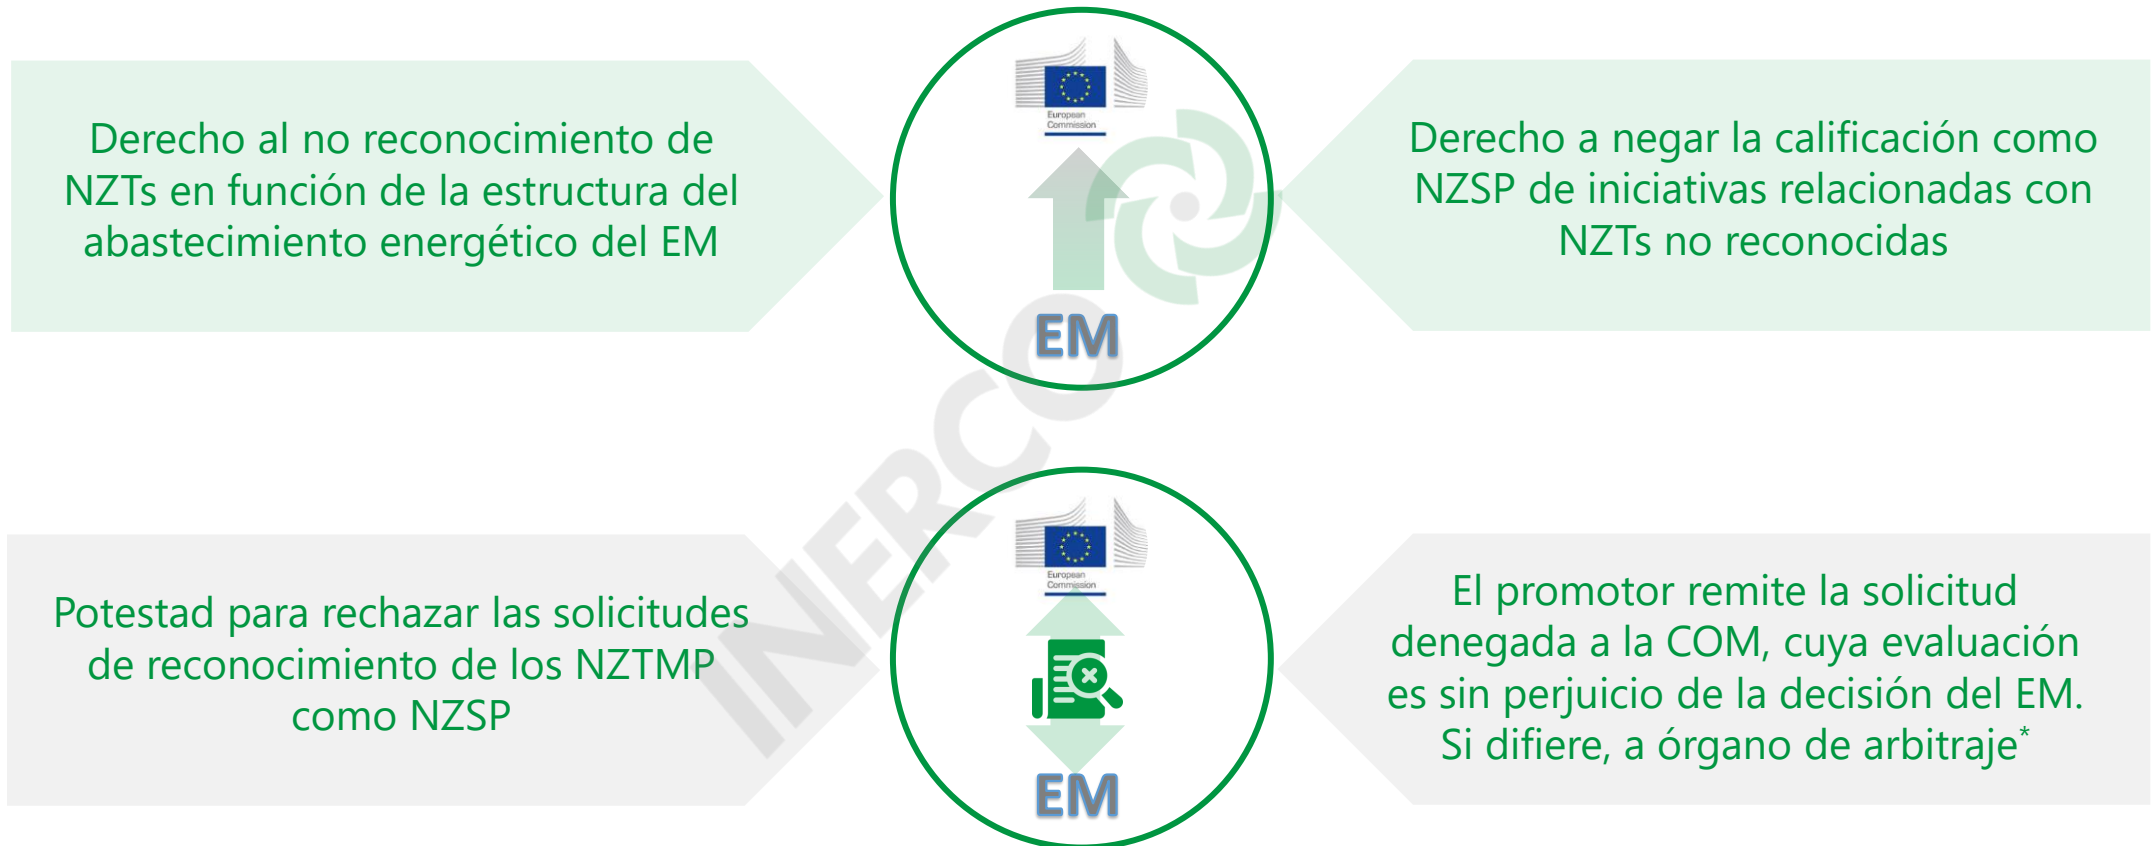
Derecho al no reconocimiento de NZTs en función de la estructura del abastecimiento energético del EM

European Commission

EM

Derecho a negar la calificación como NZSP de iniciativas relacionadas con NZTs no reconocidas

INERCO

Potestad para rechazar las solicitudes de reconocimiento de los NZTMP como NZSP

European Commission

EM

El promotor remite la solicitud denegada a la COM, cuya evaluación es sin perjuicio de la decisión del EM. Si difiere, a órgano de arbitraje*